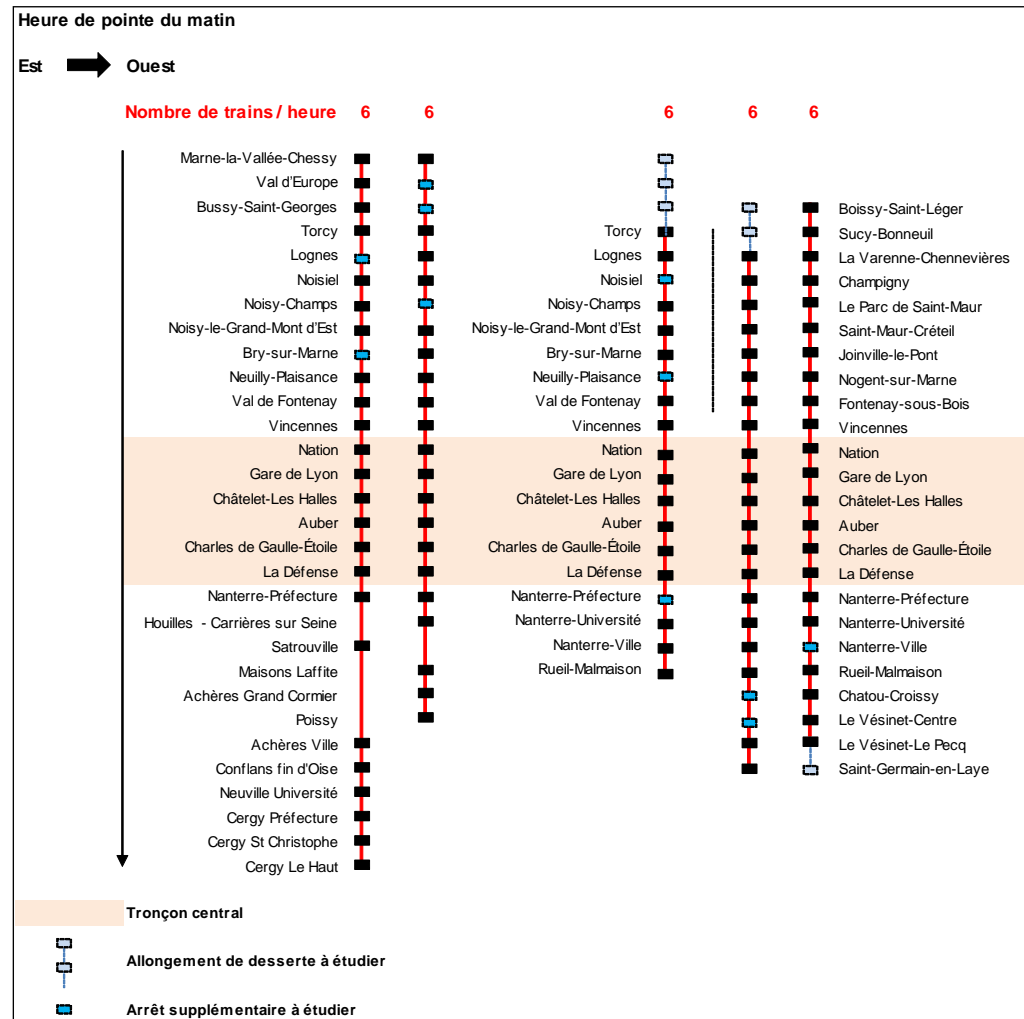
Heure de pointe du matin

Est Ouest

Nombre de trains / heure 6 6 6 6 6

Marne-la-Vallée-Chessy
Val d'Europe
Bussy-Saint-Georges
Torcy
Lognes
Noisiel
Noisy-Champs
Noisy-le-Grand-Mont d'Est
Bry-sur-Marne
Neuilly-Plaisance
Val de Fontenay
Vincennes
Nation
Gare de Lyon
Châtelet-Les Halles
Auber
Charles de Gaulle-Étoile
La Défense
Nanterre-Préfecture
Houilles - Carrières sur Seine
Satrouville
Maisons Laffite
Achères Grand Cormier
Poissy
Achères Ville
Conflans fin d'Oise
Neuville Université
Cergy Préfecture
Cergy St Christophe
Cergy Le Haut

Torcy
Lognes
Noisiel
Noisy-Champs
Noisy-le-Grand-Mont d'Est
Bry-sur-Marne
Neuilly-Plaisance
Val de Fontenay
Vincennes
Nation
Gare de Lyon
Châtelet-Les Halles
Auber
Charles de Gaulle-Étoile
La Défense
Nanterre-Préfecture
Nanterre-Université
Nanterre-Ville
Rueil-Malmaison

Boissy-Saint-Léger
Sucy-Bonneuil
La Varenne-Chennevières
Champigny
Le Parc de Saint-Maur
Saint-Maur-Créteil
Joinville-le-Pont
Nogent-sur-Marne
Fontenay-sous-Bois
Vincennes
Nation
Gare de Lyon
Châtelet-Les Halles
Auber
Charles de Gaulle-Étoile
La Défense
Nanterre-Préfecture
Nanterre-Université
Nanterre-Ville
Rueil-Malmaison
Chatou-Croissy
Le Vésinet-Centre
Le Vésinet-Le Pecq
Saint-Germain-en-Laye

Tronçon central

Allongement de desserte à étudier

Arrêt supplémentaire à étudier